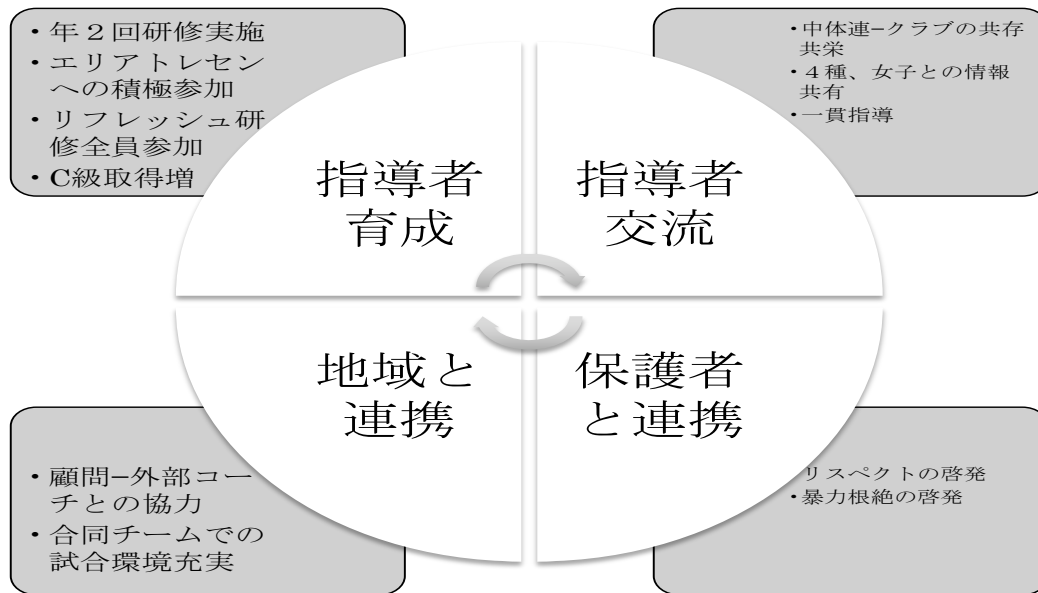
・年２回研修実施
・エリアトレセンへの積極参加
・リフレッシュ研修全員参加
・C級取得増

・中体連–クラブの共存共栄
・４種、女子との情報共有
・一貫指導

指導者育成

指導者交流

地域と連携

保護者と連携

・顧問–外部コーチとの協力
・合同チームでの試合環境充実

リスペクトの啓発
・暴力根絶の啓発